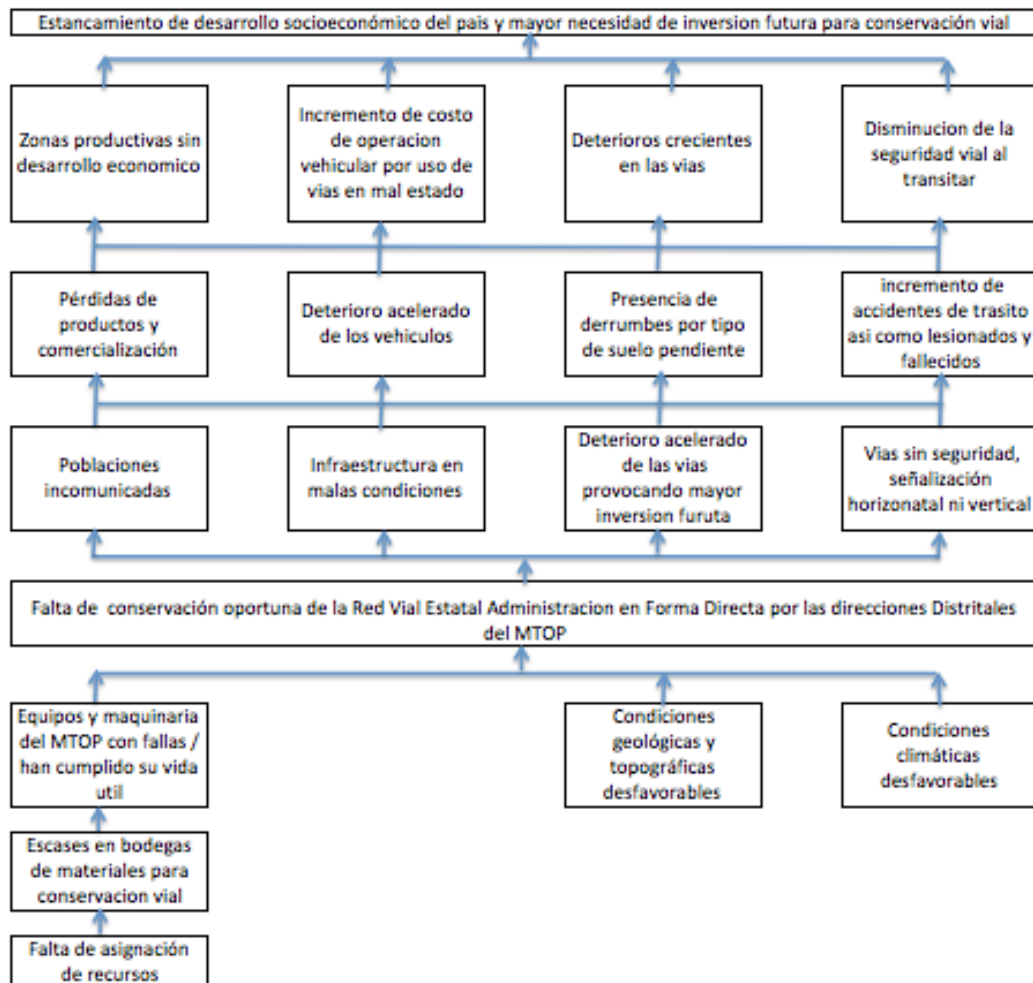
Estancamiento de desarrollo socioeconómico del pais y mayor necesidad de inversion futura para conservación vial

Zonas productivas sin desarrollo economico

Incremento de costo de operacion vehicular por uso de vias en mal estado

Deterioros crecientes en las vias

Disminucion de la seguridad vial al transitar

Pérdidas de productos y comercialización

Deterioro acelerado de los vehiculos

Presencia de derrumbes por tipo de suelo pendiente

incremento de accidentes de trasito asi como lesionados y fallecidos

Poblaciones incomunicadas

Infraestructura en malas condiciones

Deterioro acelerado de las vias provocando mayor inversion furuta

Vias sin seguridad, señalización horizonatal ni vertical

Falta de conservación oportuna de la Red Vial Estatal Administracion en Forma Directa por las direcciones Distritales del MTOP

Equipos y maquinaria del MTOP con fallas / han cumplido su vida util

Condiciones geológicas y topográficas desfavorables

Condiciones climáticas desfavorables

Escases en bodegas de materiales para conservacion vial

Falta de asignación de recursos